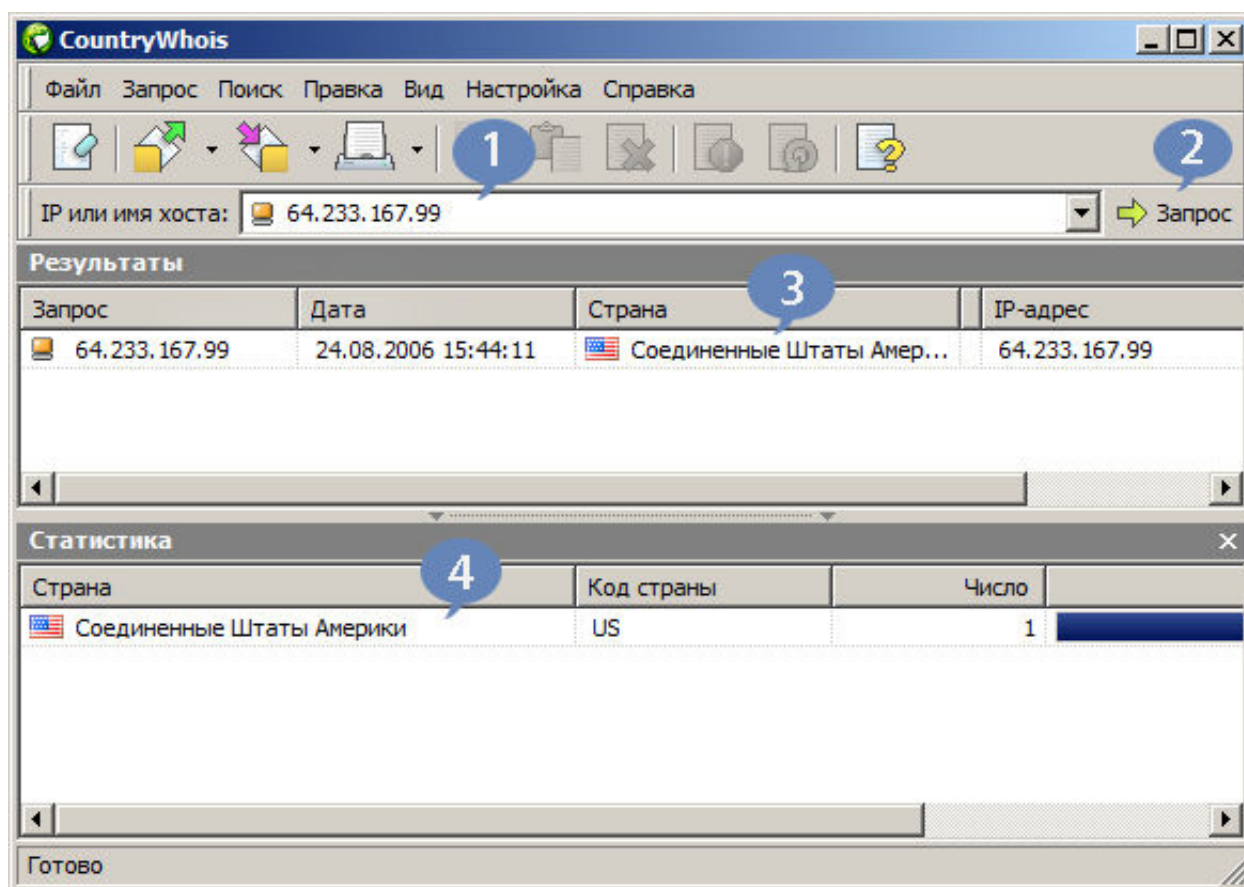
CountryWhois

Файл Запрос Поиск Правка Вид Настройка Справка

1

2

IP или имя хоста: 64.233.167.99

Запрос

Результаты

3

| Запрос | Дата | Страна | IP-адрес |
|---|---|---|---|
| 64.233.167.99 | 24.08.2006 15:44:11 | Соединенные Штаты Амер... | 64.233.167.99 |

Статистика

4

| Страна | Код страны | Число |
|---|---|---|
| Соединенные Штаты Америки | US | 1 |

Готово